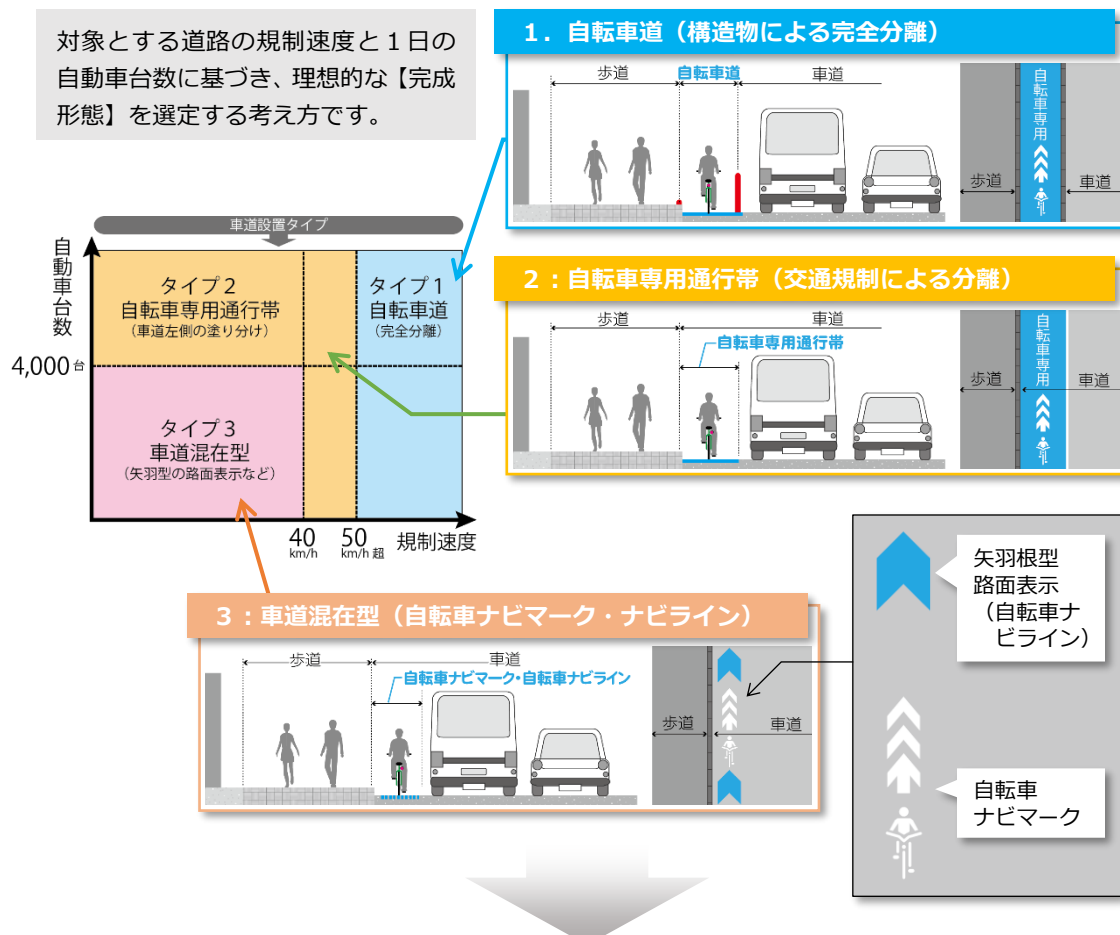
対象とする道路の規制速度と１日の自動車台数に基づき、理想的な【完成形態】を選定する考え方です。

車道設置タイプ

自動車台数

4,000台

タイプ２
自転車専用通行帯
（車道左側の塗り分け）

タイプ１
自転車道
（完全分離）

タイプ３
車道混在型
（矢羽型の路面表示など）

40 km/h
50 km/h 超
規制速度

１．自転車道（構造物による完全分離）

歩道
自転車道
車道

歩道
自転車専用
車道

２：自転車専用通行帯（交通規制による分離）

歩道
車道
自転車専用通行帯

歩道
自転車専用
車道

３：車道混在型（自転車ナビマーク・ナビライン）

歩道
車道
自転車ナビマーク・自転車ナビライン

歩道
車道

矢羽根型路面表示（自転車ナビライン）

自転車ナビマーク